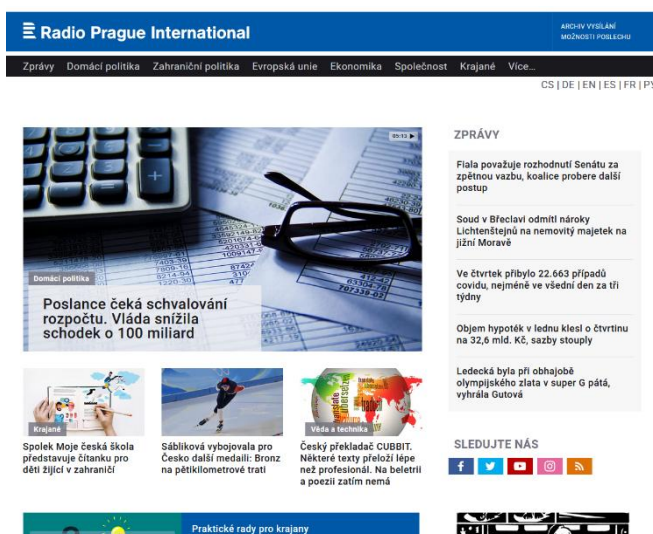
Radio Prague International

ARCHIV VYSÍLÁNÍ
MOŽNOSTI POSLECHU

Zprávy Domácí politika Zahraniční politika Evropská unie Ekonomika Společnost Krajané Více...

CS | DE | EN | ES | FR | PY

05:13 ▶

Domácí politika

Poslance čeká schvalování rozpočtu. Vláda snížila schodek o 100 miliard

ZPRÁVY

Fiala považuje rozhodnutí Senátu za zpětnou vazbu, koalice probere další postup

Soud v Břeclavi odmítl nároky Lichtenštejnů na nemovitý majetek na jižní Moravě

Ve čtvrtek přibylo 22.663 případů covidu, nejméně ve všední den za tři týdny

Objem hypoték v lednu klesl o čtvrtinu na 32,6 mld. Kč, sazby stouply

Ledecká byla při obhajobě olympijského zlata v super G pátá, vyhrála Gutová

Krajané

Spolek Moje česká škola představuje čítanku pro děti žijící v zahraničí

Sáblíková vybojovala pro Česko další medaili: Bronz na pětikilometrové trati

Věda a technika

Český překladač CUBBIT. Některé texty přeloží lépe než profesionál. Na beletrii a poezii zatím nemá

SLEDUJTE NÁS

Praktické rady pro krajany